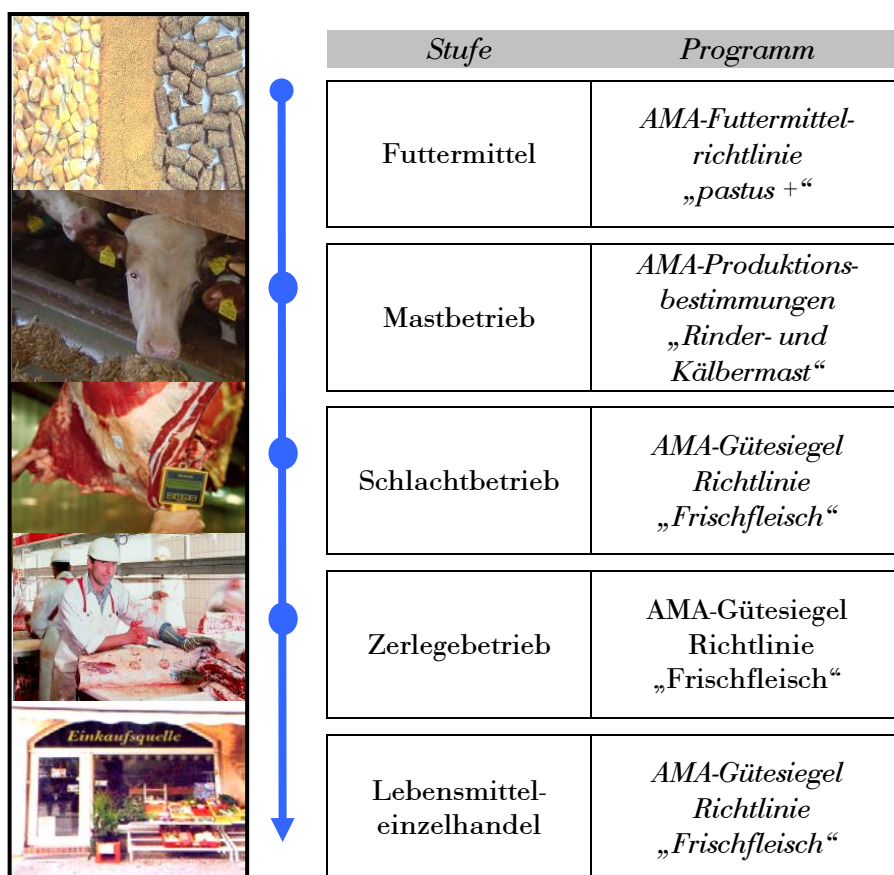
Einkaufsquelle

| Stufe | Programm |
|---|---|
| Futtermittel | AMA-Futtermittelrichtlinie „pastus +“ |
| Mastbetrieb | AMA-Produktionsbestimmungen „Rinder- und Kälbermast“ |
| Schlachtbetrieb | AMA-Gütesiegel Richtlinie „Frischfleisch“ |
| Zerlegebetrieb | AMA-Gütesiegel Richtlinie „Frischfleisch“ |
| Lebensmitteleinzelhandel | AMA-Gütesiegel Richtlinie „Frischfleisch“ |